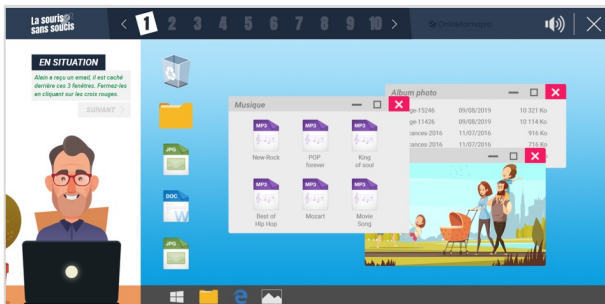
La souris sans soucis

1 2 3 4 5 6 7 8 9 10

EN SITUATION

Alain a reçu un email, il est caché derrière ces 3 fenêtres. Fermez-les en cliquant sur les croix rouges.

SUIVANT

JPG

DOC

JPG

Musique

MP3 New-Rock

MP3 POP forever

MP3 King of soul

MP3 Best of Hip Hop

MP3 Mozart

MP3 Movie Song

Album photo

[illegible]ge-15246 09/08/2019 10 321 Ko

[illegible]ge-11426 09/08/2019 10 114 Ko

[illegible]cances-2016 11/07/2016 916 Ko

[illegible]cances-2016 11/07/2016 916 Ko